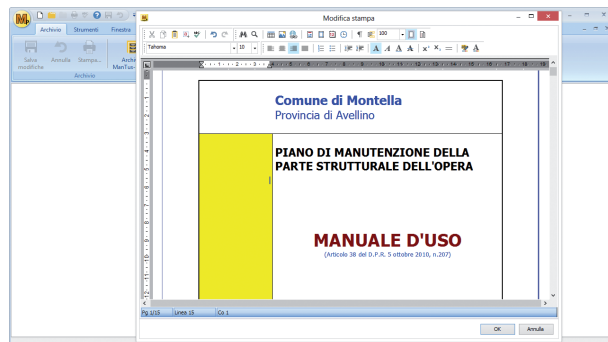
Archivio Strumenti Finestra

Salva modifiche Annulla Stampa... Archi ManTus

Archivio

Modifica stampa

Tahoma 10 100

Comune di Montella
Provincia di Avellino

PIANO DI MANUTENZIONE DELLA PARTE STRUTTURALE DELL'OPERA

MANUALE D'USO
(Articolo 38 del D.P.R. 5 ottobre 2010, n.207)

Pg 1/15 Linea 15 Co 1

OK Annulla